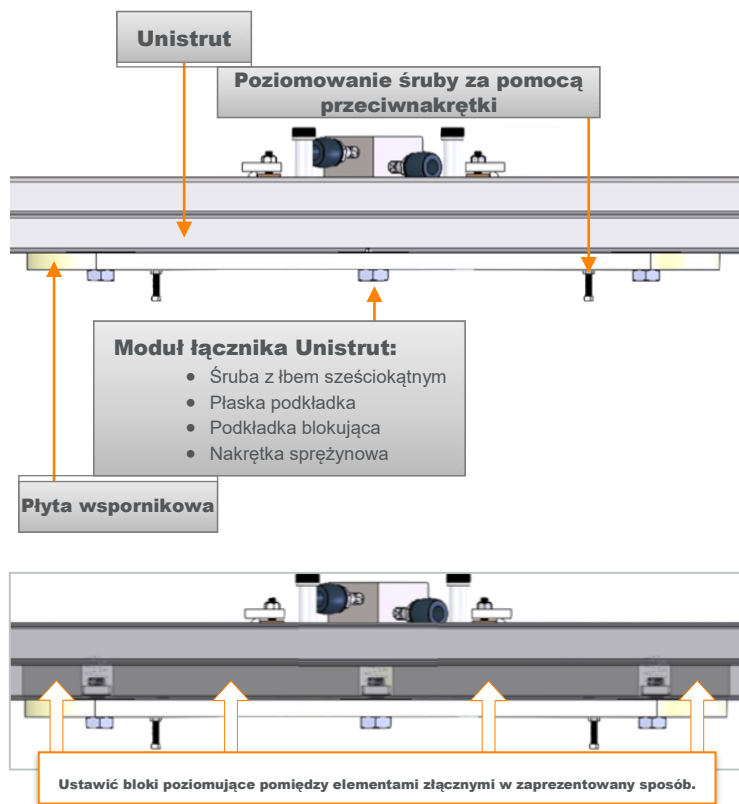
Unistrut

Poziomowanie śruby za pomocą przeciwnakrętki

Moduł łącznika Unistrut:
- Śruba z łbem sześciokątnym
- Płaska podkładka
- Podkładka blokująca
- Nakrętka sprężynowa

Płyta wspornikowa

Ustawić bloki poziomujące pomiędzy elementami złącznymi w zaprezentowany sposób.